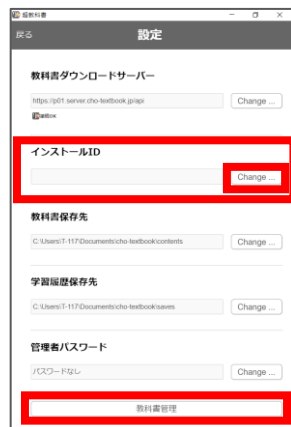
超教科書

戻る

設定

教科書ダウンロードサーバー

https://p01.server.cho-textbook.jp/api

Change ...

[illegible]

インストールID

Change ...

教科書保存先

C:\Users\T-117\Documents\cho-textbook\contents

Change ...

学習履歴保存先

C:\Users\T-117\Documents\cho-textbook\saves

Change ...

管理者パスワード

パスワードなし

Change ...

教科書管理